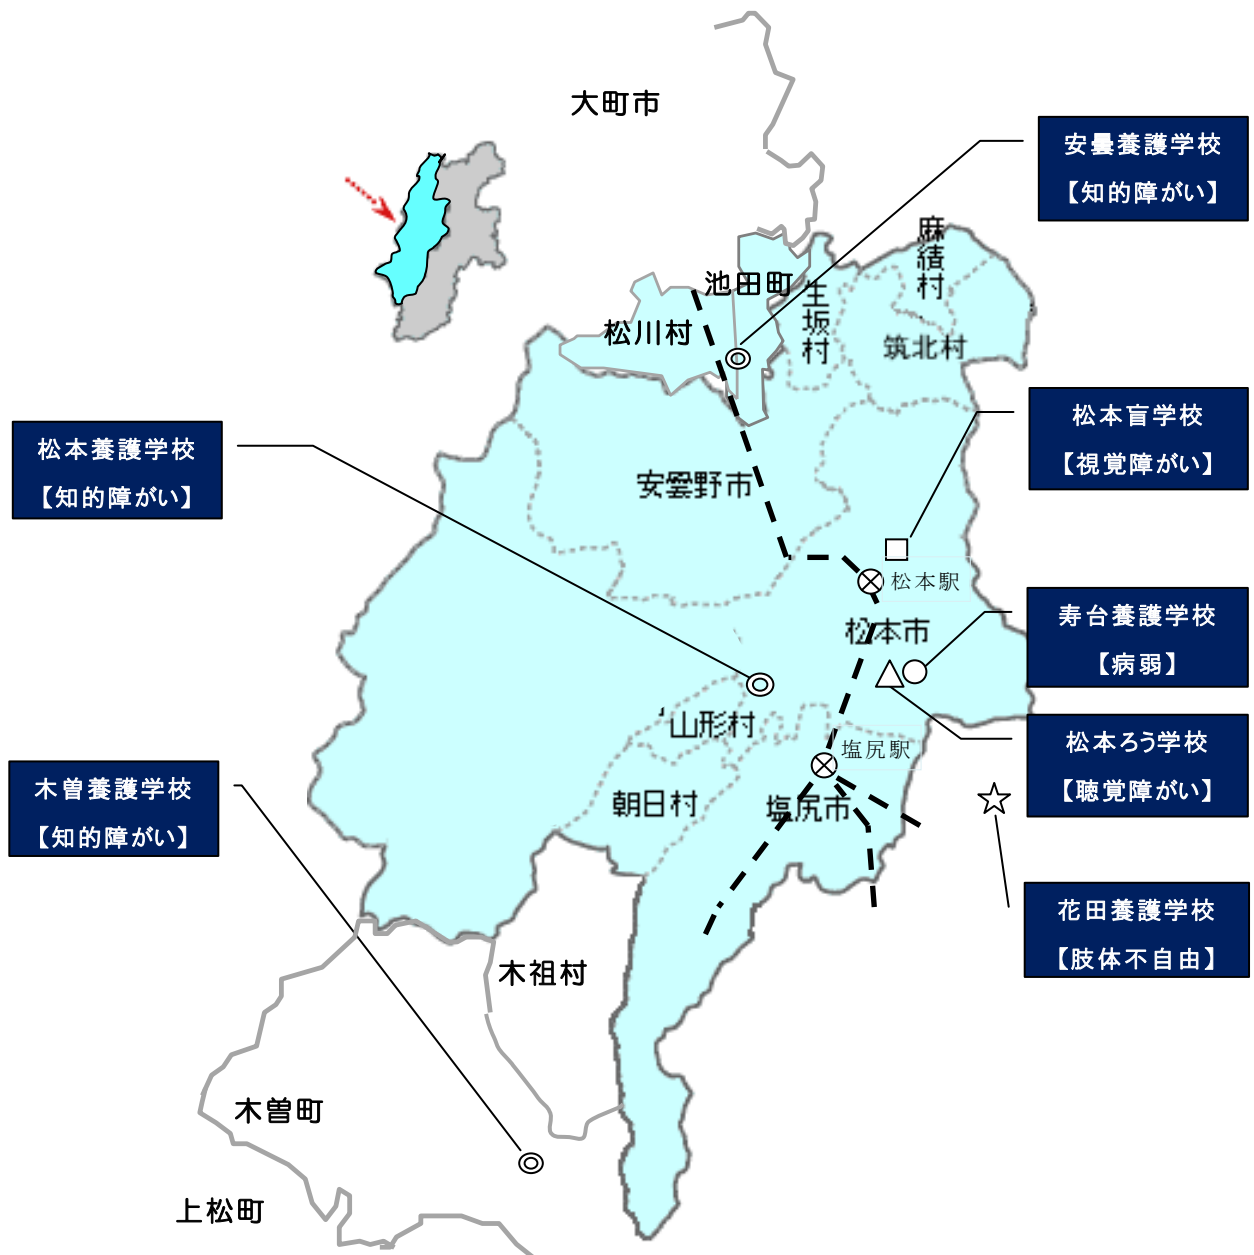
大町市

安曇養護学校
【知的障がい】

麻績村

池田町

生坂村

松川村

筑北村

松本盲学校
【視覚障がい】

松本養護学校
【知的障がい】

安曇野市

松本駅

松本市

寿台養護学校
【病弱】

山形村

塩尻駅

松本ろう学校
【聴覚障がい】

木曽養護学校
【知的障がい】

朝日村

塩尻市

花田養護学校
【肢体不自由】

木祖村

木曽町

上松町